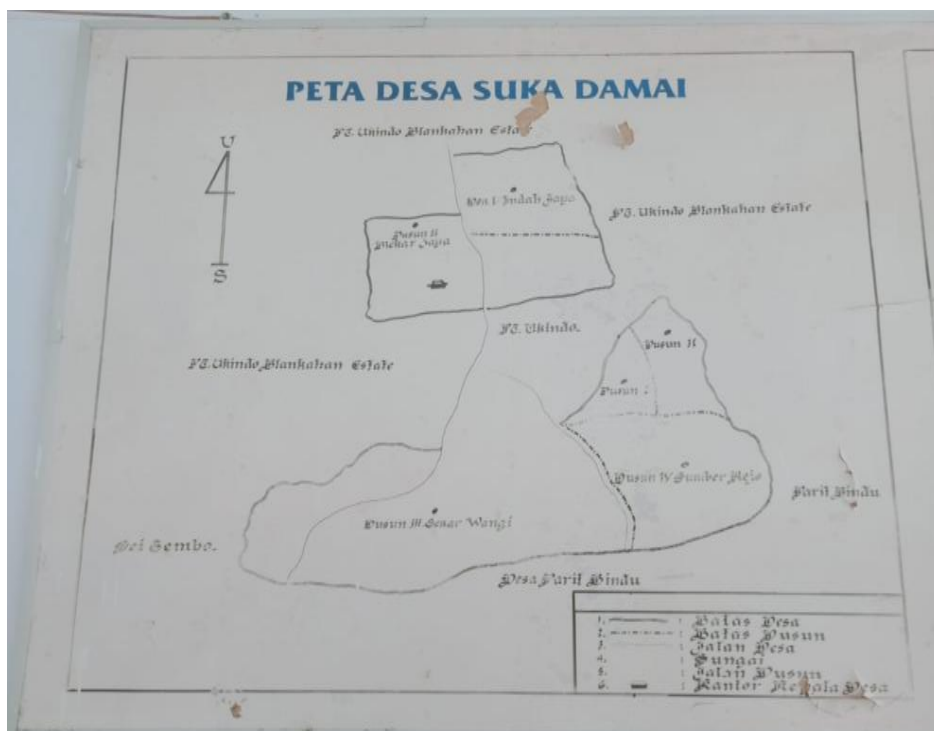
PETA DESA SUKA DAMAI

U

S

PT. Unindo Blankahan Estate

Dusun I Indah Jaya

Dusun II Makar Jaya

PT. Ukindo Blankahan Estate

PT. Ukindo.

PT. Ukindo Blankahan Estate

Dusun II

Dusun I

Dusun IV Sumber Rejo

Parit Bindu

Dusun III Sinar Wangi

Sei Sembo.

Desa Parit Bindu

1. ——— : Batas Desa
2. -·-·-·- : Batas Dusun
3. : Jalan Desa
4. : Sungai
5. : Jalan Dusun
6. ▬ : Kantor Kepala Desa